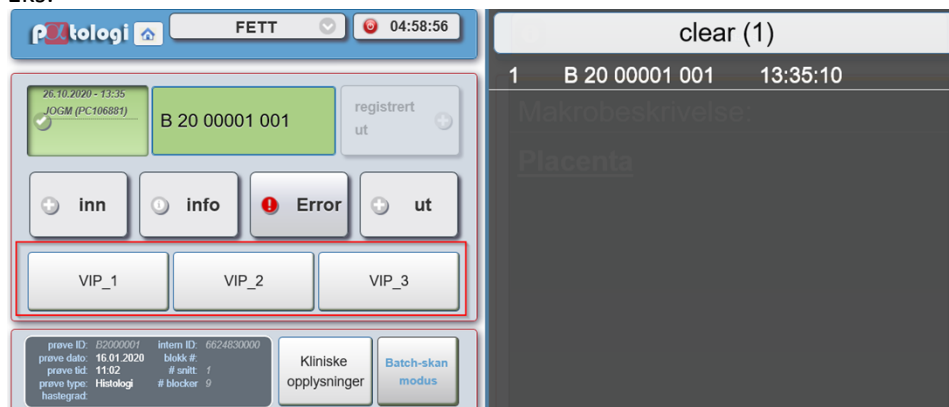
Eks:

patologi

FETT

04:58:56

26.10.2020 - 13:35
JOGM (PC106881)

B 20 00001 001

registrert ut

inn

info

Error

ut

VIP_1

VIP_2

VIP_3

prøve ID: B2000001
prøve dato: 16.01.2020
prøve tid: 11:02
prøve type: Histologi
hastegrad:

intern ID: 6624830000
blokk #:
# snitt: 1
# blocker 9

Kliniske opplysninger

Batch-skan modus

clear (1)

1 B 20 00001 001 13:35:10

Makrobeskrivelse:

Placenta